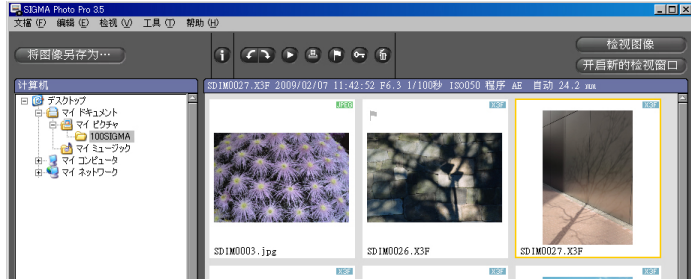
SIGMA Photo Pro 3.5

文檔 (F) 编辑 (E) 检视 (V) 工具 (T) 帮助 (H)

将图像另存为…

检视图像

开启新的检视窗口

计算机

SDIM0027.X3F 2009/02/07 11:42:52 F6.3 1/100秒 ISO050 程序 AE 自动 24.2 mm

デスクトップ
マイ ドキュメント
マイ ピクチャ
100SIGMA
マイ ミュージック
マイ コンピュータ
マイ ネットワーク

JPEG
X3F
X3F

SDIM0003.jpg
SDIM0026.X3F
SDIM0027.X3F

X3F
X3F
X3F